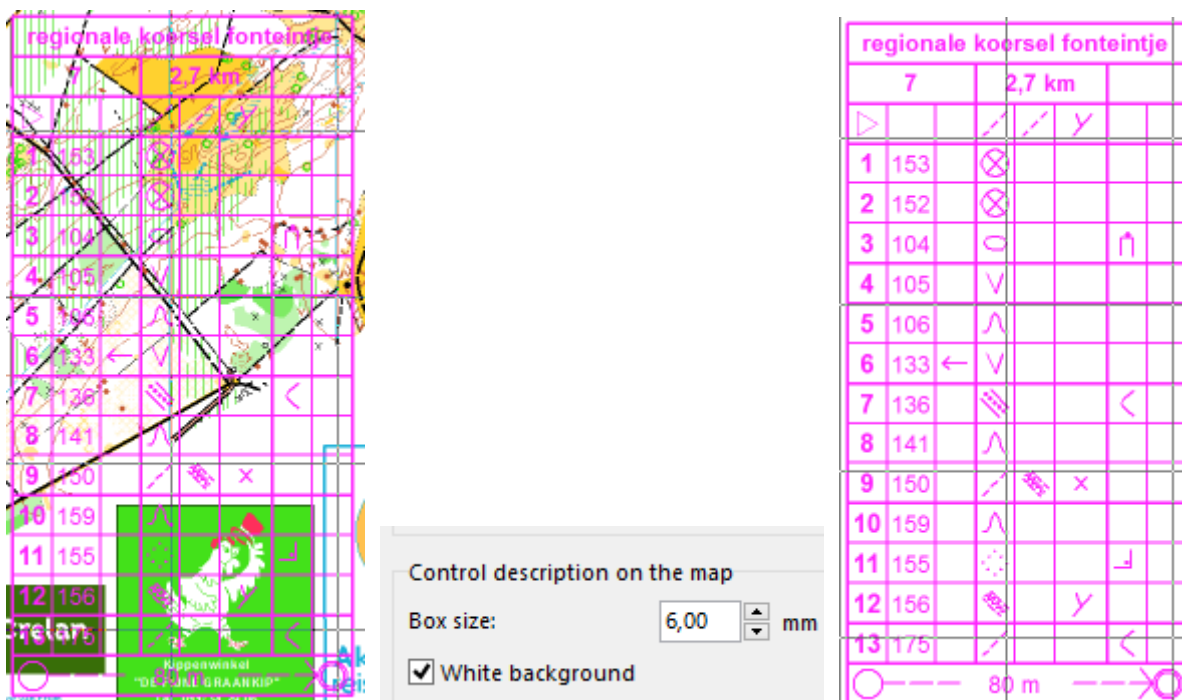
regionale koersel fonteintje

| 7 | | 2,7 km | |
|---|---|---|---|
| 1 | 153 | | |
| 2 | 152 | | |
| 3 | 104 | | |
| 4 | 105 | | |
| 5 | 106 | | |
| 6 | 133 | | |
| 7 | 136 | | |
| 8 | 141 | | |
| 9 | 150 | | |
| 10 | 159 | | |
| 11 | 155 | | |
| 12 | 156 | | |
| 13 | 175 | | |

Kippenwinkel
"DE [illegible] GRAANKIP"

Control description on the map
Box size: 6,00 mm
White background

regionale koersel fonteintje

| 7 | | 2,7 km | |
|---|---|---|---|
| 1 | 153 | | |
| 2 | 152 | | |
| 3 | 104 | | |
| 4 | 105 | | |
| 5 | 106 | | |
| 6 | 133 | | |
| 7 | 136 | | |
| 8 | 141 | | |
| 9 | 150 | | |
| 10 | 159 | | |
| 11 | 155 | | |
| 12 | 156 | | |
| 13 | 175 | | |

80 m